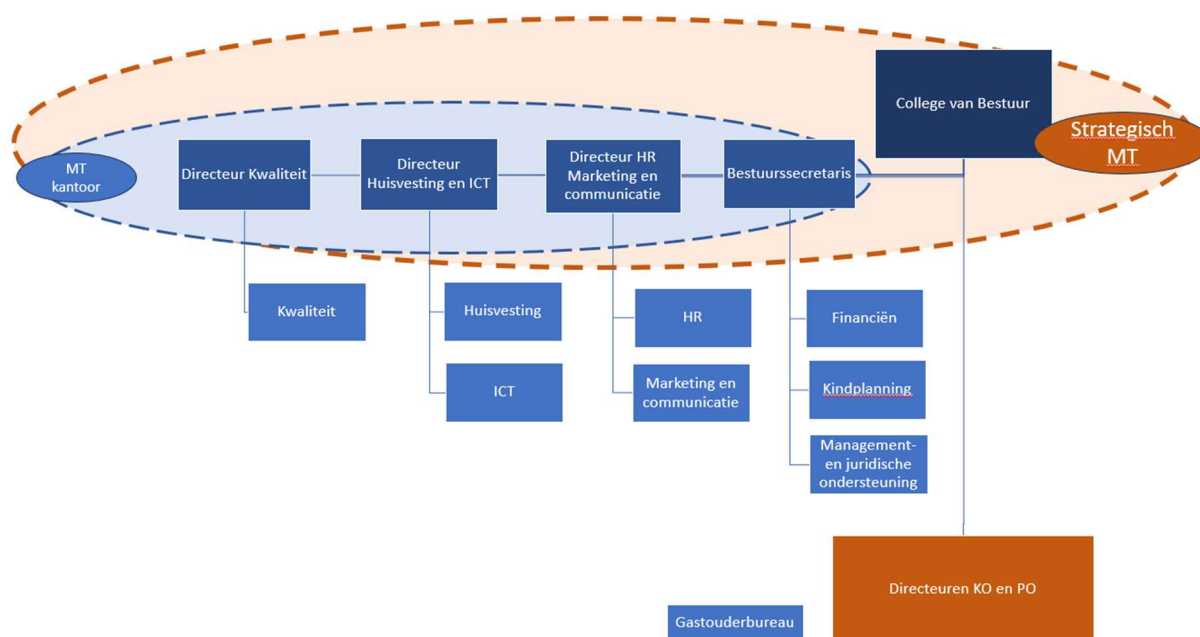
College van Bestuur

Strategisch MT

MT kantoor

Directeur Kwaliteit

Directeur Huisvesting en ICT

Directeur HR Marketing en communicatie

Bestuurssecretaris

Kwaliteit

Huisvesting

ICT

HR

Marketing en communicatie

Financiën

Kindplanning

Management- en juridische ondersteuning

Directeuren KO en PO

Gastouderbureau